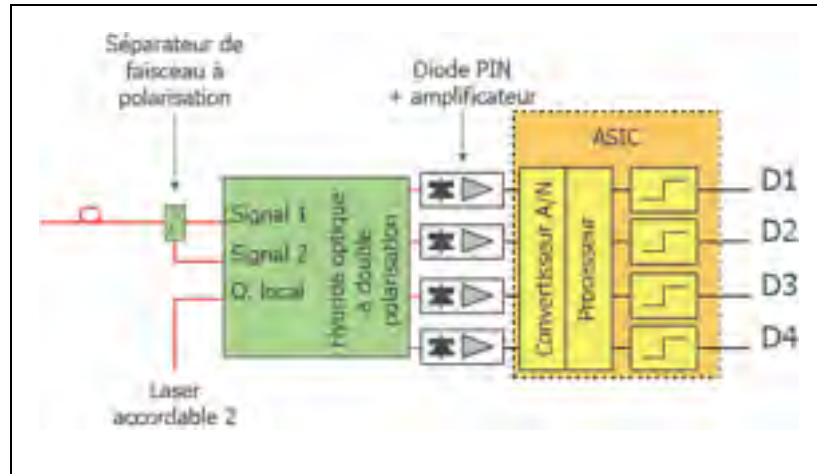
Séparateur de faisceau à polarisation

Diode PIN + amplificateur

ASIC

Signal 1

Signal 2

O. local

Hybride optique à double polarisation

Convertisseur A/N

Processeur

D1

D2

D3

D4

Laser accordable 2